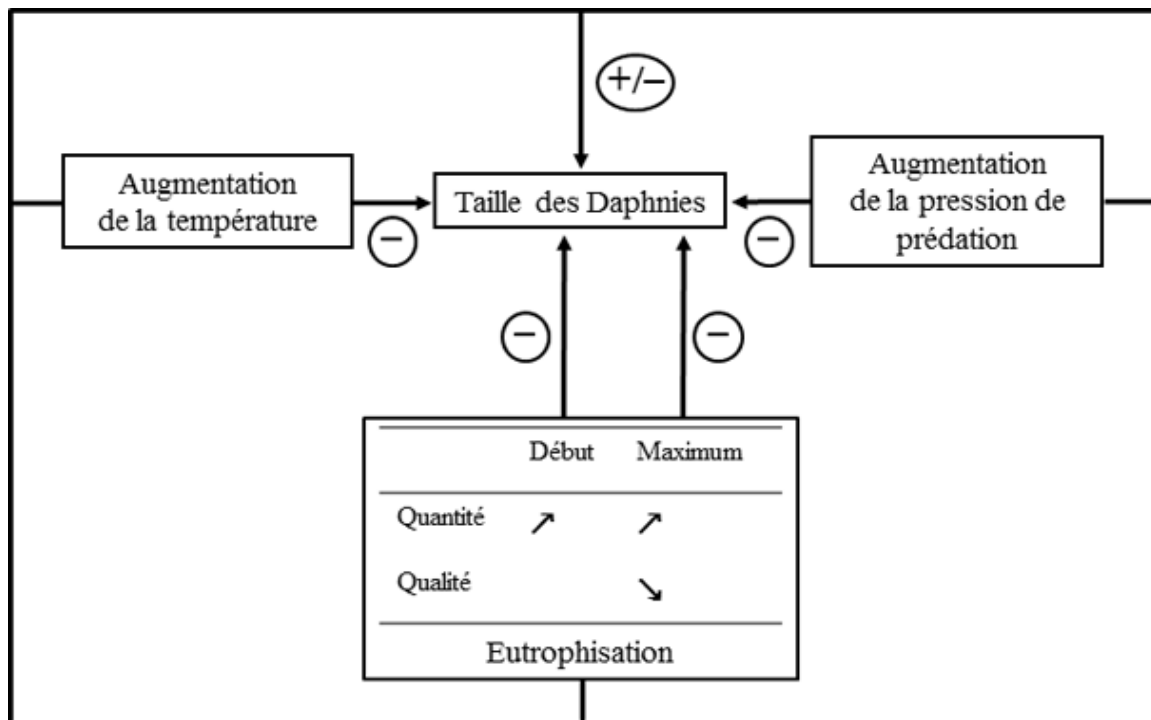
+/−

Augmentation de la température

−

Taille des Daphnies

−

Augmentation de la pression de prédation

−

−

| | Début | Maximum |
|---|---|---|
| Quantité | ↗ | ↗ |
| Qualité | | ↘ |

Eutrophisation